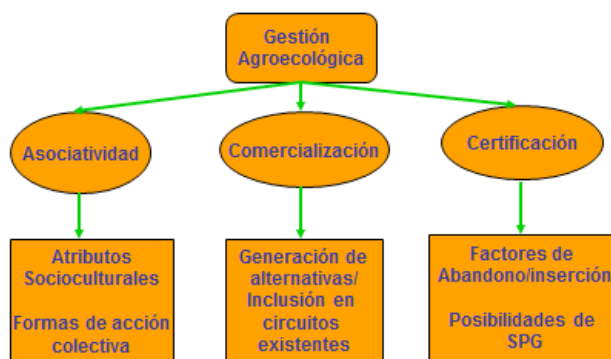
Gestión Agroecológica

Asociatividad

Comercialización

Certificación

Atributos Socioculturales

Formas de acción colectiva

Generación de alternativas/ Inclusión en circuitos existentes

Factores de Abandono/inserción

Posibilidades de SPG